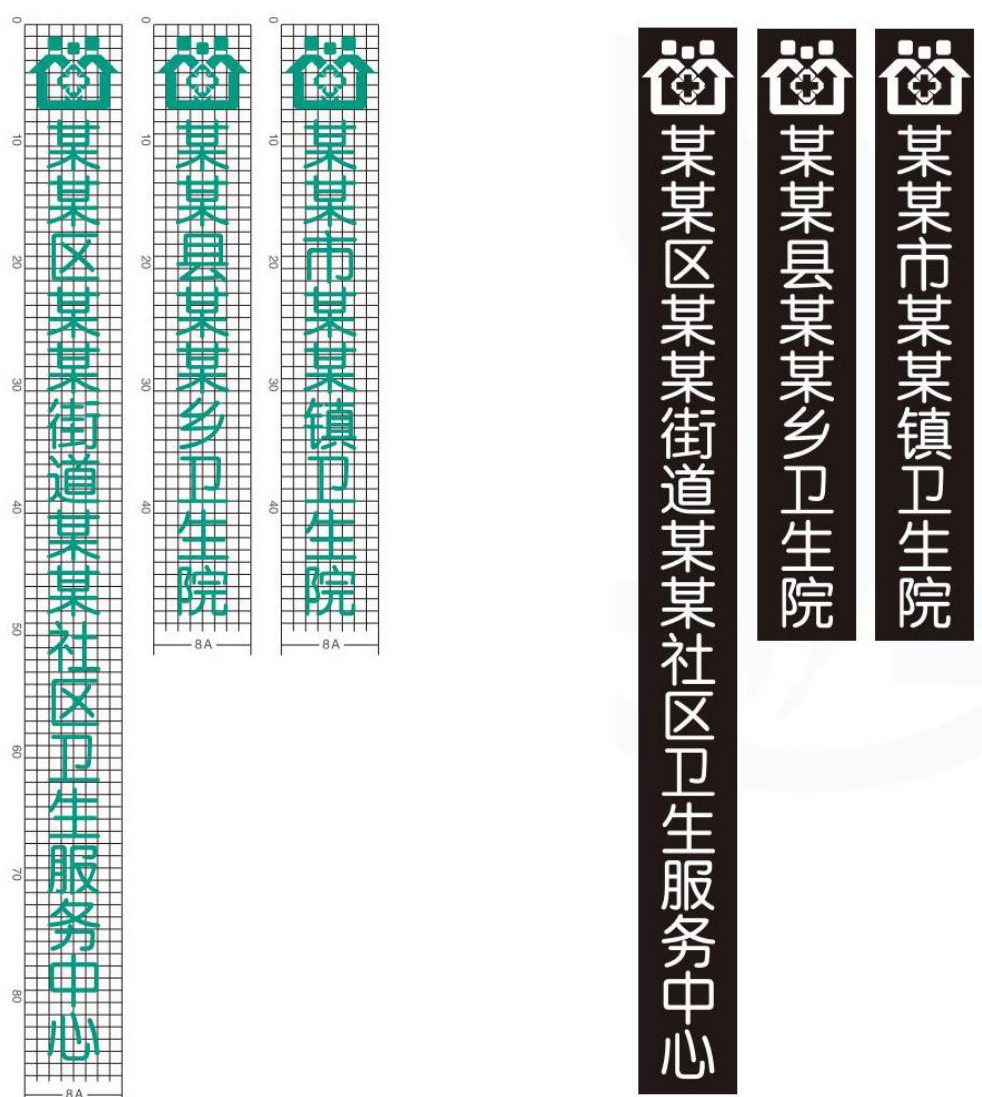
0
10
20
30
40
50
60
70
80
某某区某某街道某某社区卫生服务中心
8A

0
10
20
30
40
某某县某某乡卫生院
8A

0
10
20
30
40
某某市某某镇卫生院
8A

某某区某某街道某某社区卫生服务中心

某某县某某乡卫生院

某某市某某镇卫生院